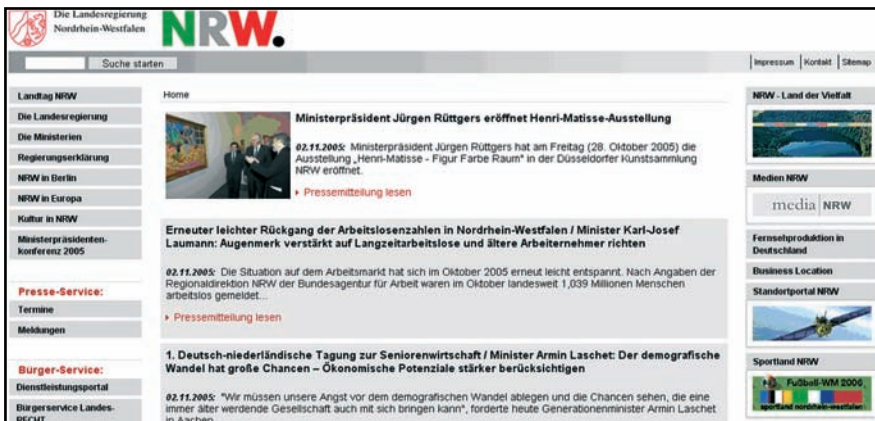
Die Landesregierung Nordrhein-Westfalen

NRW.

Suche starten

Impressum | Kontakt | Sitemap

Landtag NRW
Die Landesregierung
Die Ministerien
Regierungserklärung
NRW in Berlin
NRW in Europa
Kultur in NRW
Ministerpräsidenten-konferenz 2005

Presse-Service:
Termine
Meldungen

Bürger-Service:
Dienstleistungsportal
Bürgerservice Landes-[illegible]

Home

Ministerpräsident Jürgen Rüttgers eröffnet Henri-Matisse-Ausstellung

02.11.2005: Ministerpräsident Jürgen Rüttgers hat am Freitag (28. Oktober 2005) die Ausstellung „Henri-Matisse - Figur Farbe Raum" in der Düsseldorfer Kunstsammlung NRW eröffnet.

Pressemitteilung lesen

Erneuter leichter Rückgang der Arbeitslosenzahlen in Nordrhein-Westfalen / Minister Karl-Josef Laumann: Augenmerk verstärkt auf Langzeitarbeitslose und ältere Arbeitnehmer richten

02.11.2005: Die Situation auf dem Arbeitsmarkt hat sich im Oktober 2005 erneut leicht entspannt. Nach Angaben der Regionaldirektion NRW der Bundesagentur für Arbeit waren im Oktober landesweit 1,039 Millionen Menschen arbeitslos gemeldet...

Pressemitteilung lesen

1. Deutsch-niederländische Tagung zur Seniorenwirtschaft / Minister Armin Laschet: Der demografische Wandel hat große Chancen – Ökonomische Potenziale stärker berücksichtigen

02.11.2005: "Wir müssen unsere Angst vor dem demografischen Wandel ablegen und die Chancen sehen, die eine immer älter werdende Gesellschaft auch mit sich bringen kann", forderte heute Generationenminister Armin Laschet in Aachen.

NRW - Land der Vielfalt

Medien NRW

media NRW

Fernsehproduktion in Deutschland

Business Location

Standortportal NRW

Sportland NRW

Fußball-WM 2006
sportland nordrhein-westfalen